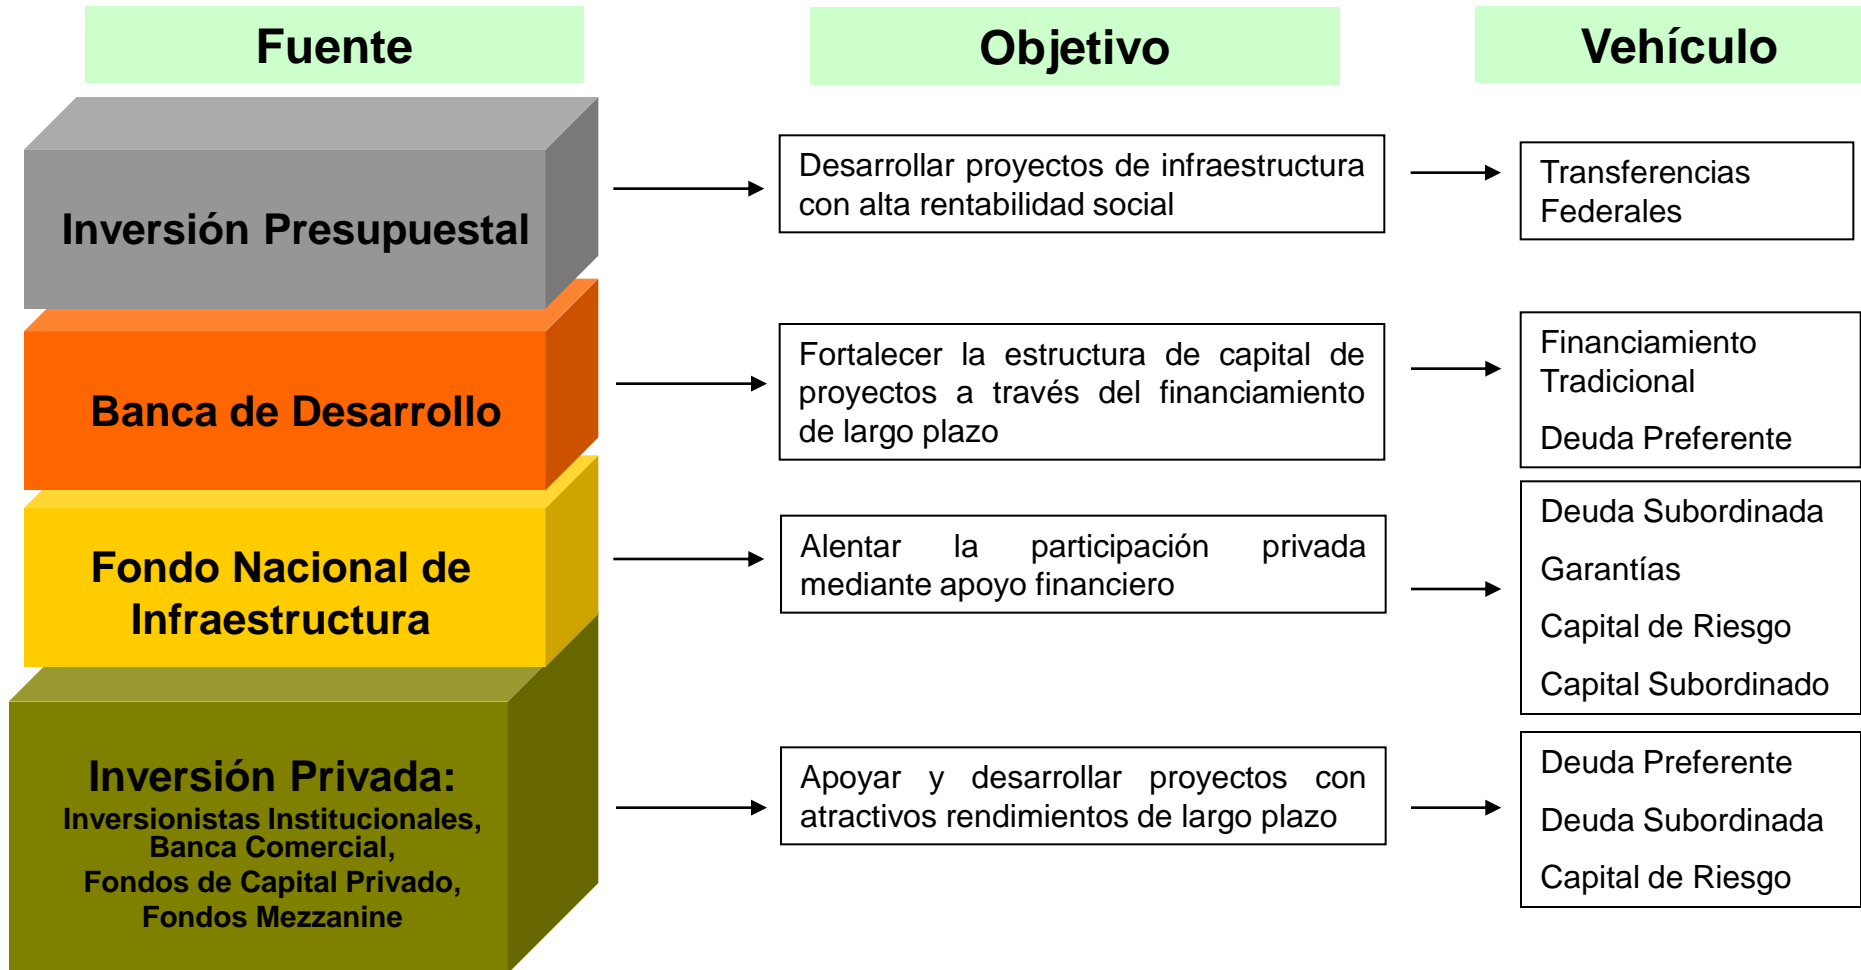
Fuente

Objetivo

Vehículo

Inversión Presupuestal

Desarrollar proyectos de infraestructura con alta rentabilidad social

Transferencias Federales

Banca de Desarrollo

Fortalecer la estructura de capital de proyectos a través del financiamiento de largo plazo

Financiamiento Tradicional

Deuda Preferente

Fondo Nacional de Infraestructura

Alentar la participación privada mediante apoyo financiero

Deuda Subordinada

Garantías

Capital de Riesgo

Capital Subordinado

Inversión Privada:
Inversionistas Institucionales, Banca Comercial, Fondos de Capital Privado, Fondos Mezzanine

Apoyar y desarrollar proyectos con atractivos rendimientos de largo plazo

Deuda Preferente

Deuda Subordinada

Capital de Riesgo